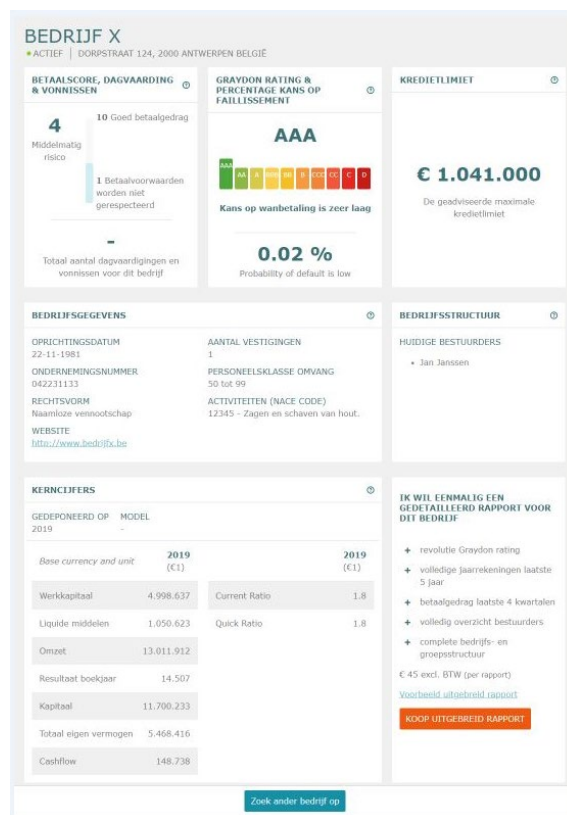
BEDRIJF X
• ACTIEF | DORPSTRAAT 124, 2000 ANTWERPEN BELGIË

BETAALSCORE, DAGVAARDING & VONNISSEN ⓘ

4
Middelmatig risico

10 Goed betaalgedrag

1 Betaalvoorwaarden worden niet gerespecteerd

-
Totaal aantal dagvaardigingen en vonnissen voor dit bedrijf

GRAYDON RATING & PERCENTAGE KANS OP FAILLISSEMENT ⓘ

AAA

AAA AA A BBB BB B CCC CC C D

Kans op wanbetaling is zeer laag

0.02 %
Probability of default is low

KREDIETLIMIET ⓘ

€ 1.041.000
De geadviseerde maximale kredietlimiet

BEDRIJFSGEGEVENS ⓘ

OPRICHTINGSDATUM
22-11-1981

AANTAL VESTIGINGEN
1

ONDERNEMINGSNUMMER
042231133

PERSONEELSKLASSE OMVANG
50 tot 99

RECHTSVORM
Naamloze vennootschap

ACTIVITEITEN (NACE CODE)
12345 - Zagen en schaven van hout.

WEBSITE
http://www.bedrijfx.be

BEDRIJFSSTRUCTUUR ⓘ

HUIDIGE BESTUURDERS
• Jan Janssen

KERNCIJFERS ⓘ

GEDEPONEERD OP
2019

MODEL
-

| Base currency and unit | 2019 (€1) |
|---|---|
| Werkkapitaal | 4.998.637 |
| Liquide middelen | 1.050.623 |
| Omzet | 13.011.912 |
| Resultaat boekjaar | 14.507 |
| Kapitaal | 11.700.233 |
| Totaal eigen vermogen | 5.468.416 |
| Cashflow | 148.738 |

| | 2019 (€1) |
|---|---|
| Current Ratio | 1.8 |
| Quick Ratio | 1.8 |

IK WIL EENMALIG EEN GEDETAILLEERD RAPPORT VOOR DIT BEDRIJF

+ revolutie Graydon rating
+ volledige jaarrekeningen laatste 5 jaar
+ betaalgedrag laatste 4 kwartalen
+ volledig overzicht bestuurders
+ complete bedrijfs- en groepsstructuur

€ 45 excl. BTW (per rapport)
Voorbeeld uitgebreid rapport

KOOP UITGEBREID RAPPORT

Zoek ander bedrijf op